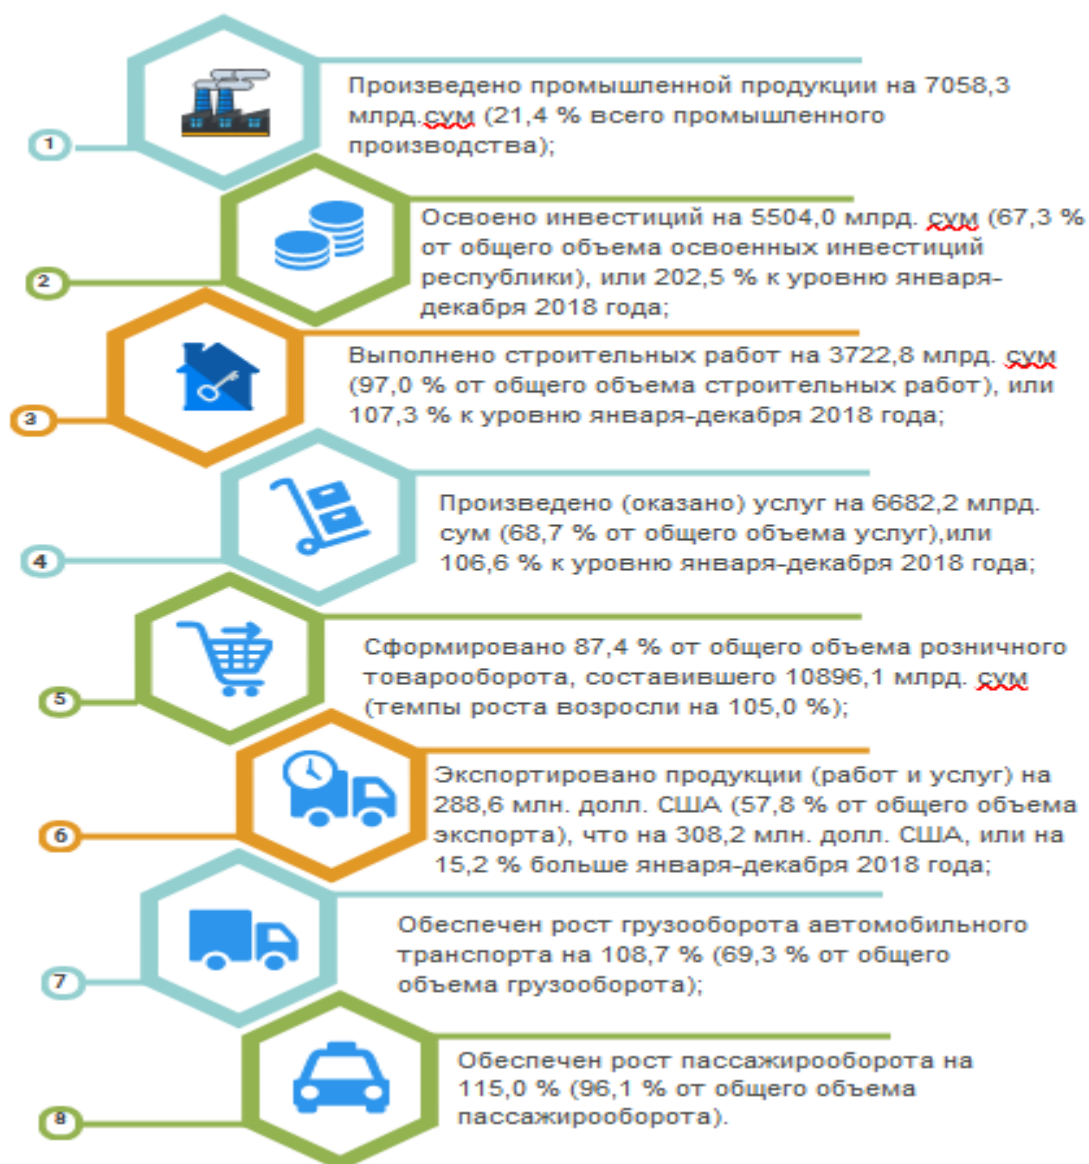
1

Произведено промышленной продукции на 7058,3 млрд.сум (21,4 % всего промышленного производства);

2

Освоено инвестиций на 5504,0 млрд. сум (67,3 % от общего объема освоенных инвестиций республики), или 202,5 % к уровню января-декабря 2018 года;

3

Выполнено строительных работ на 3722,8 млрд. сум (97,0 % от общего объема строительных работ), или 107,3 % к уровню января-декабря 2018 года;

4

Произведено (оказано) услуг на 6682,2 млрд. сум (68,7 % от общего объема услуг),или 106,6 % к уровню января-декабря 2018 года;

5

Сформировано 87,4 % от общего объема розничного товарооборота, составившего 10896,1 млрд. сум (темпы роста возросли на 105,0 %);

6

Экспортировано продукции (работ и услуг) на 288,6 млн. долл. США (57,8 % от общего объема экспорта), что на 308,2 млн. долл. США, или на 15,2 % больше января-декабря 2018 года;

7

Обеспечен рост грузооборота автомобильного транспорта на 108,7 % (69,3 % от общего объема грузооборота);

8

Обеспечен рост пассажирооборота на 115,0 % (96,1 % от общего объема пассажирооборота).